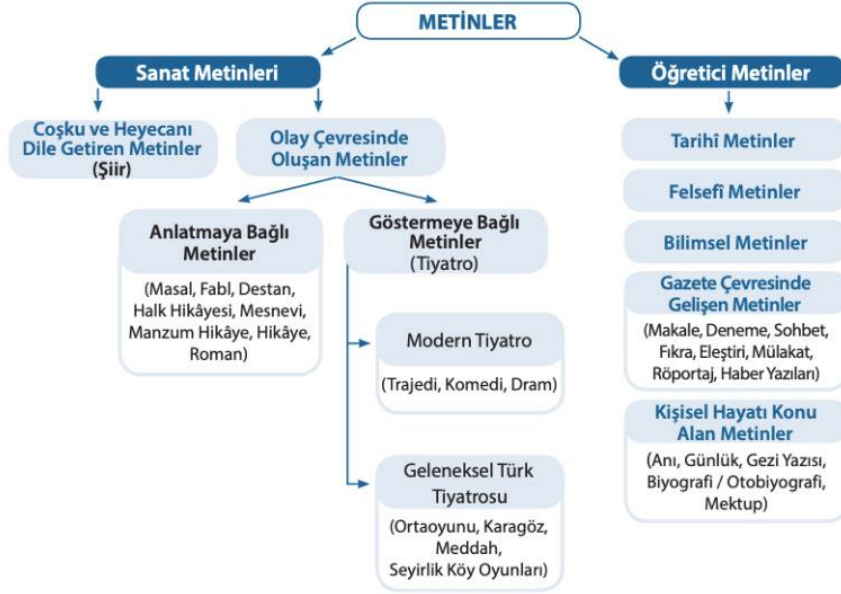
METİNLER

Sanat Metinleri

Coşku ve Heyecanı Dile Getiren Metinler (Şiir)

Olay Çevresinde Oluşan Metinler

Anlatmaya Bağlı Metinler

(Masal, Fabl, Destan, Halk Hikâyesi, Mesnevi, Manzum Hikâye, Hikâye, Roman)

Göstermeye Bağlı Metinler (Tiyatro)

Modern Tiyatro

(Trajedi, Komedi, Dram)

Geleneksel Türk Tiyatrosu

(Ortaoyunu, Karagöz, Meddah, Seyirlik Köy Oyunları)

Öğretici Metinler

Tarihî Metinler

Felsefî Metinler

Bilimsel Metinler

Gazete Çevresinde Gelişen Metinler

(Makale, Deneme, Sohbet, Fıkra, Eleştiri, Mülakat, Röportaj, Haber Yazıları)

Kişisel Hayatı Konu Alan Metinler

(Anı, Günlük, Gezi Yazısı, Biyografi / Otobiyografi, Mektup)